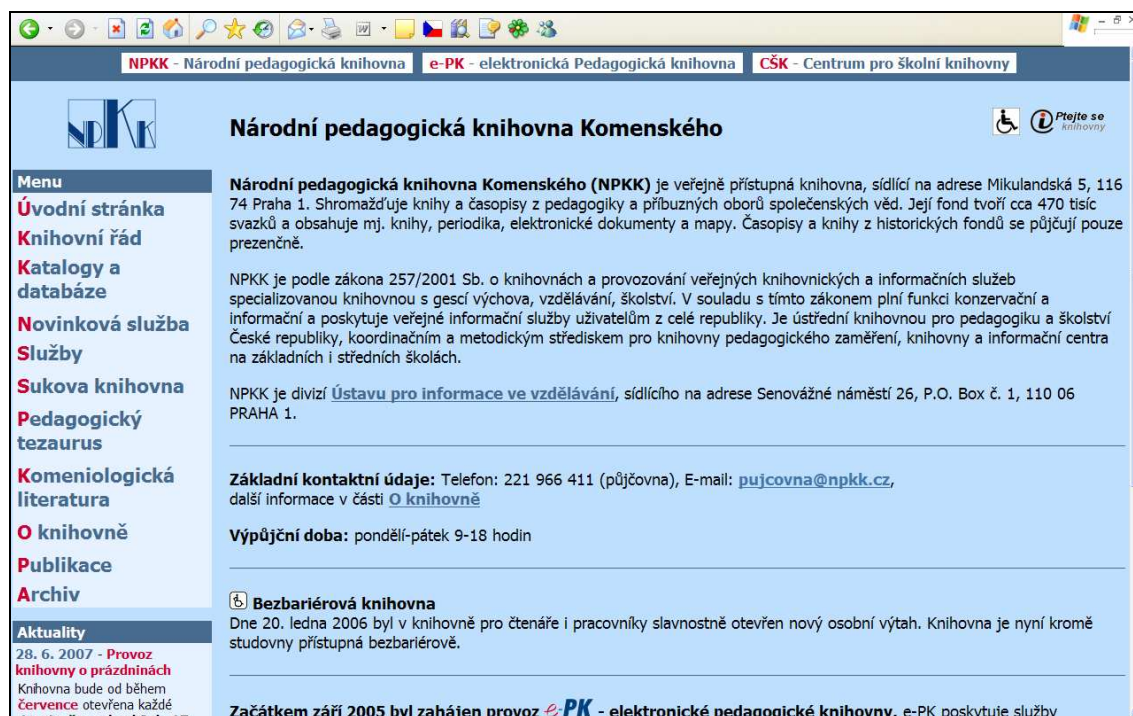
NPKK - Národní pedagogická knihovna | e-PK - elektronická Pedagogická knihovna | CŠK - Centrum pro školní knihovny

NPKK

Národní pedagogická knihovna Komenského

Ptejte se knihovny

Menu
Úvodní stránka
Knihovní řád
Katalogy a databáze
Novinková služba
Služby
Sukova knihovna
Pedagogický tezaurus
Komeniologická literatura
O knihovně
Publikace
Archiv

Aktuality
28. 6. 2007 - Provoz knihovny o prázdninách
Knihovna bude od během července otevřena každé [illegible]

Národní pedagogická knihovna Komenského (NPKK) je veřejně přístupná knihovna, sídlící na adrese Mikulandská 5, 116 74 Praha 1. Shromažďuje knihy a časopisy z pedagogiky a příbuzných oborů společenských věd. Její fond tvoří cca 470 tisíc svazků a obsahuje mj. knihy, periodika, elektronické dokumenty a mapy. Časopisy a knihy z historických fondů se půjčují pouze prezenčně.

NPKK je podle zákona 257/2001 Sb. o knihovnách a provozování veřejných knihovnických a informačních služeb specializovanou knihovnou s gescí výchova, vzdělávání, školství. V souladu s tímto zákonem plní funkci konzervační a informační a poskytuje veřejné informační služby uživatelům z celé republiky. Je ústřední knihovnou pro pedagogiku a školství České republiky, koordinačním a metodickým střediskem pro knihovny pedagogického zaměření, knihovny a informační centra na základních i středních školách.

NPKK je divizí Ústavu pro informace ve vzdělávání, sídlícího na adrese Senovážné náměstí 26, P.O. Box č. 1, 110 06 PRAHA 1.

Základní kontaktní údaje: Telefon: 221 966 411 (půjčovna), E-mail: pujcovna@npkk.cz, další informace v části O knihovně

Výpůjční doba: pondělí-pátek 9-18 hodin

Bezbariérová knihovna
Dne 20. ledna 2006 byl v knihovně pro čtenáře i pracovníky slavnostně otevřen nový osobní výtah. Knihovna je nyní kromě studovny přístupná bezbariérově.

Začátkem září 2005 byl zahájen provoz e-PK - elektronické pedagogické knihovny. e-PK poskytuje služby